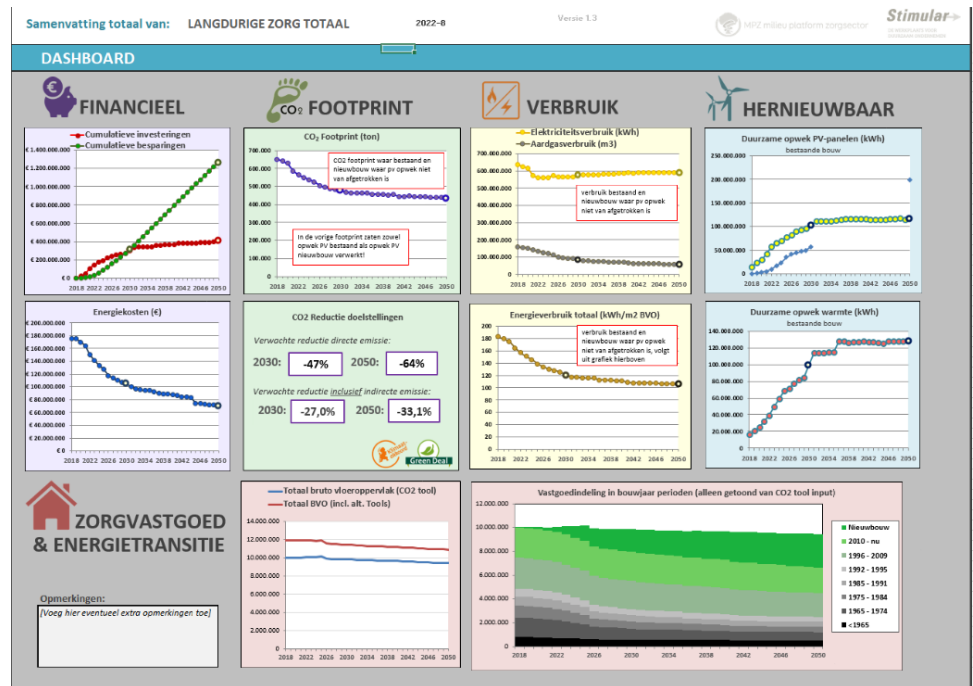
Samenvatting totaal van: LANGDURIGE ZORG TOTAAL 2022-8 Versie 1.3 MPZ milieu platform zorgsector Stimular

DASHBOARD

FINANCIEEL

Cumulatieve investeringen
Cumulatieve besparingen

€ 1.400.000.000
€ 1.200.000.000
€ 1.000.000.000
€ 800.000.000
€ 600.000.000
€ 400.000.000
€ 200.000.000
€ 0
2018 2022 2026 2030 2034 2038 2042 2046 2050

CO₂ FOOTPRINT

$CO_2$ Footprint (ton)
700.000
600.000
500.000
400.000
300.000
200.000
100.000
0
CO2 footprint waar bestaand en nieuwbouw waar pv opwek niet van afgetrokken is
In de vorige footprint zaten zowel opwek PV bestaand als opwek PV nieuwbouw verwerkt!
2018 2022 2026 2030 2034 2038 2042 2046 2050

VERBRUIK

Elektriciteitsverbruik (kWh)
Aardgasverbruik (m3)
700.000.000
600.000.000
500.000.000
400.000.000
300.000.000
200.000.000
100.000.000
0
verbruik bestaand en nieuwbouw waar pv opwek niet van afgetrokken is
2018 2022 2026 2030 2034 2038 2042 2046 2050

HERNIEUWBAAR

Duurzame opwek PV-panelen (kWh)
bestaande bouw
250.000.000
200.000.000
150.000.000
100.000.000
50.000.000
0
2018 2022 2026 2030 2034 2038 2042 2046 2050

Energiekosten (€)
€ 200.000.000
€ 180.000.000
€ 160.000.000
€ 140.000.000
€ 120.000.000
€ 100.000.000
€ 80.000.000
€ 60.000.000
€ 40.000.000
€ 20.000.000
€ 0
2018 2022 2026 2030 2034 2038 2042 2046 2050

CO2 Reductie doelstellingen
Verwachte reductie directe emissie:
2030: -47% 2050: -64%
Verwachte reductie inclusief indirecte emissie:
2030: -27,0% 2050: -33,1%
Green Deal

Energieverbruik totaal (kWh/m2 BVO)
200
180
160
140
120
100
80
60
40
20
0
verbruik bestaand en nieuwbouw waar pv opwek niet van afgetrokken is, volgt uit grafiek hierboven
2018 2022 2026 2030 2034 2038 2042 2046 2050

Duurzame opwek warmte (kWh)
bestaande bouw
140.000.000
120.000.000
100.000.000
80.000.000
60.000.000
40.000.000
20.000.000
0
2018 2022 2026 2030 2034 2038 2042 2046 2050

ZORGVASTGOED & ENERGIETRANSITIE

Opmerkingen:
[Voeg hier eventueel extra opmerkingen toe]

Totaal bruto vloeroppervlak (CO2 tool)
Totaal BVO (incl. alt. Tools)
14.000.000
12.000.000
10.000.000
8.000.000
6.000.000
4.000.000
2.000.000
0
2018 2022 2026 2030 2034 2038 2042 2046 2050

Vastgoedindeling in bouwjaar perioden (alleen getoond van CO2 tool input)
12.000.000
10.000.000
8.000.000
6.000.000
4.000.000
2.000.000
0
2018 2022 2026 2030 2034 2038 2042 2046 2050
Nieuwbouw
2010 - nu
1996 - 2009
1992 - 1995
1985 - 1991
1975 - 1984
1965 - 1974
<1965